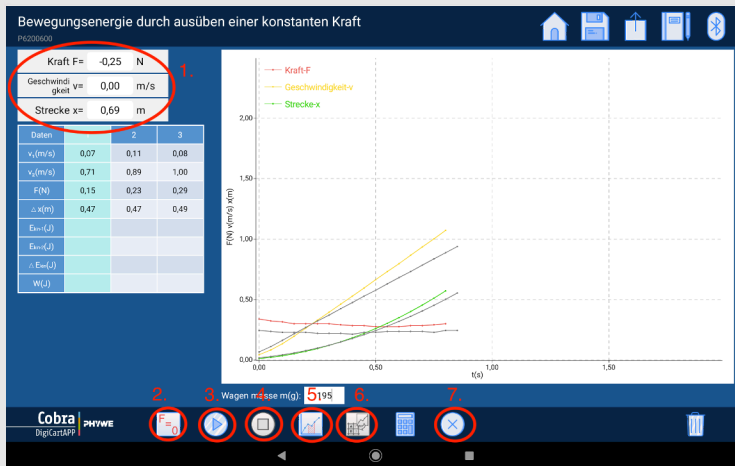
Bewegungsenergie durch ausüben einer konstanten Kraft
P6200600

1.

Kraft F= -0,25 N
Geschwindigkeit v= 0,00 m/s
Strecke x= 0,69 m

| Daten | | 2 | 3 |
|---|---|---|---|
| $v_1$(m/s) | 0,07 | 0,11 | 0,08 |
| $v_2$(m/s) | 0,71 | 0,89 | 1,00 |
| F(N) | 0,15 | 0,23 | 0,29 |
| $\triangle$ x(m) | 0,47 | 0,47 | 0,49 |
| $E_{kin1}$(J) | | | |
| $E_{kin2}$(J) | | | |
| $\triangle E_{kin}$(J) | | | |
| W(J) | | | |

Kraft-F
Geschwindigkeit-v
Strecke-x

2,00
1,50
1,00
0,50
0,00
F(N) v(m/s) x(m)
0,00 0,50 1,00 1,50
t(s)

2. 3. 4. 5. 6. 7.
Wagen masse m(g): 195

Cobra DigiCartAPP PHYWE
$F_{=0}$